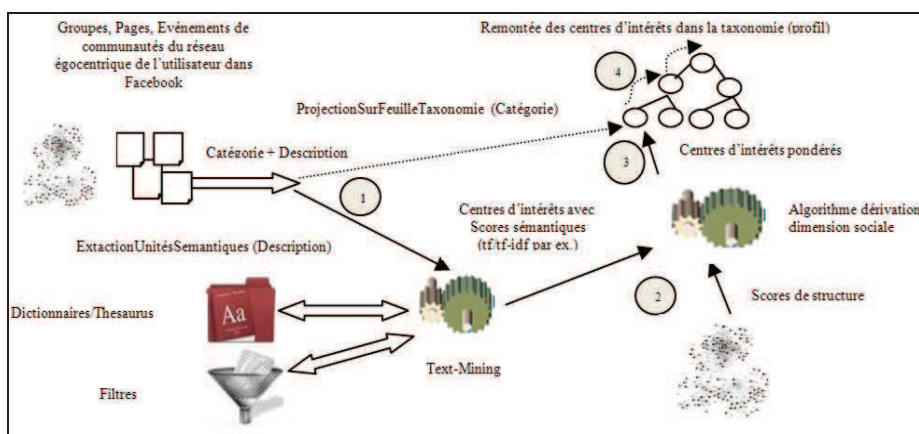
Groupes, Pages, Evénements de communautés du réseau égocentrique de l'utilisateur dans Facebook

Remontée des centres d'intérêts dans la taxonomie (profil)

4

ProjectionSurFeuilleTaxonomie (Catégorie)

Catégorie + Description

3

Centres d'intérêts pondérés

1

Centres d'intérêts avec Scores sémantiques (tf/tf-idf par ex.)

Algorithme dérivation dimension sociale

ExtactionUnitésSemantiques (Description)

Aa

Dictionnaires/Thesaurus

2

Scores de structure

Text-Mining

Filtres